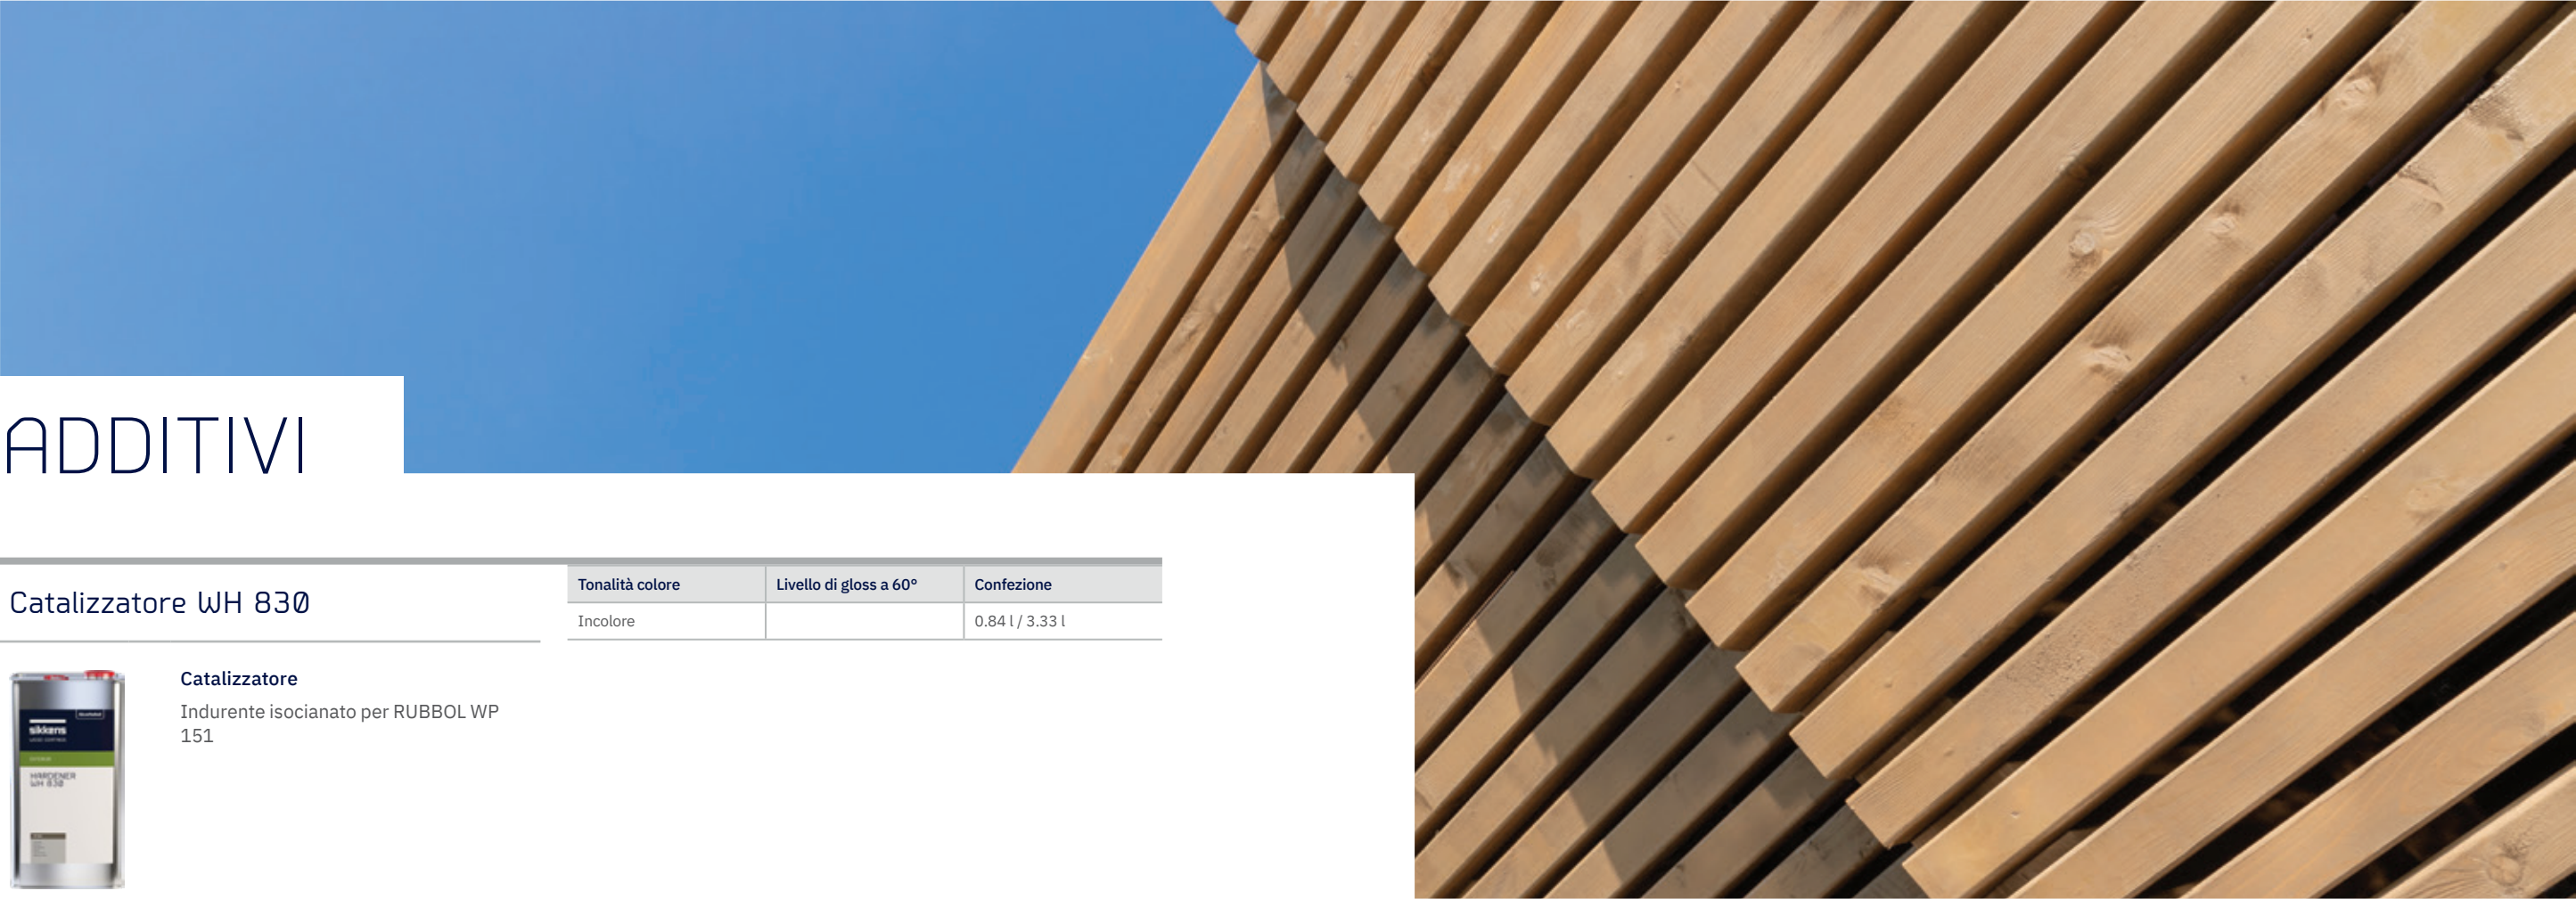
ADDITIVI

Catalizzatore WH 830

| Tonalità colore | Livello di gloss a 60° | Confezione |
|---|---|---|
| Incolore | | 0.84 l / 3.33 l |

sikkens

HARDENER WH 830

Catalizzatore

Indurente isocianato per RUBBOL WP 151